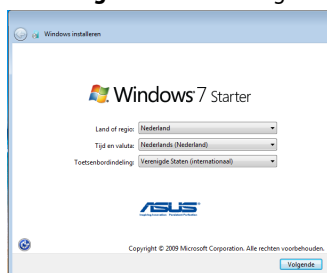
Windows installeren

Windows 7 Starter

Land of regio: Nederland

Tijd en valuta: Nederlands (Nederland)

Toetsenbordindeling: Verenigde Staten (internationaal)

ASUS

Copyright © 2009 Microsoft Corporation. Alle rechten voorbehouden.

Volgende